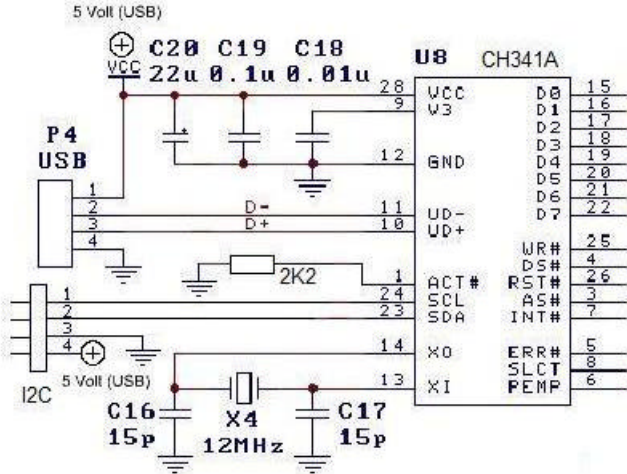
5 Volt (USB)

VCC

C20 22u

C19 0.1u

C18 0.01u

U8

CH341A

P4
USB

1
2
3
4

D-
D+

2K2

28 VCC
9 V3
12 GND
11 UD-
10 UD+
1 ACT#
24 SCL
23 SDA
14 XO
13 XI

D0 15
D1 16
D2 17
D3 18
D4 19
D5 20
D6 21
D7 22

WR# 25
DS# 4
RST# 26
AS# 3
INT# 7

ERR# 5
SLCT 8
PEMP 6

1
2
3
4

I2C

5 Volt (USB)

C16
15p

X4
12MHz

C17
15p